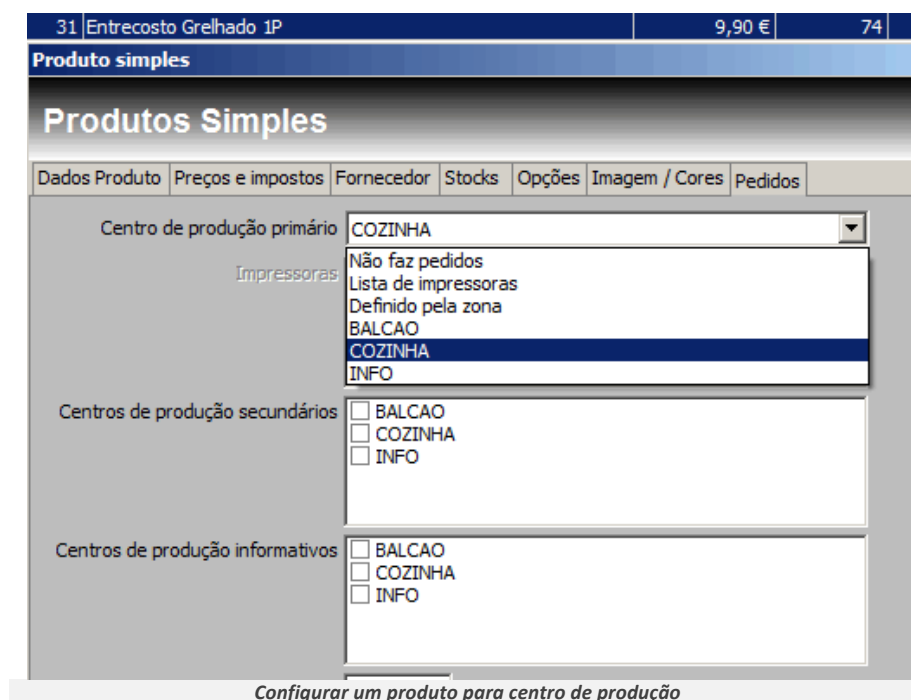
31 Entrecosto Grelhado 1P 9,90 € 74

Produto simples

Produtos Simples

Dados Produto | Preços e impostos | Fornecedor | Stocks | Opções | Imagem / Cores | Pedidos

Centro de produção primário COZINHA

Impressoras

Não faz pedidos
Lista de impressoras
Definido pela zona
BALCAO
COZINHA
INFO

Centros de produção secundários
BALCAO
COZINHA
INFO

Centros de produção informativos
BALCAO
COZINHA
INFO

Configurar um produto para centro de produção